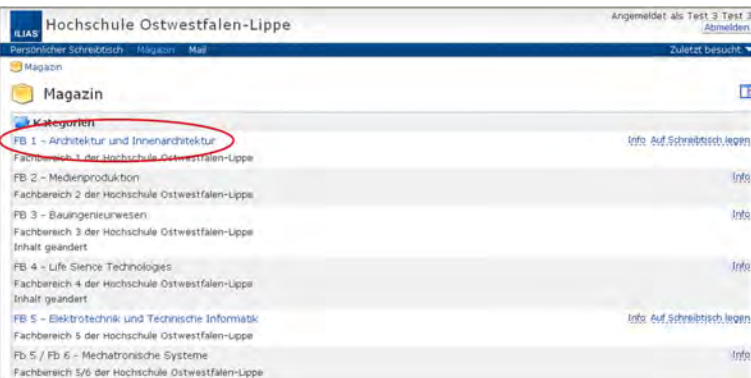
ILIAS Hochschule Ostwestfalen-Lippe

Angemeldet als Test 3 Test 3
Abmelden

Persönlicher Schreibtisch Magazin Mail

Zuletzt besucht

Magazin

Magazin

Kategorien

FB 1 - Architektur und Innenarchitektur
Fachbereich 1 der Hochschule Ostwestfalen-Lippe
Info Auf Schreibtisch legen

FB 2 - Medienproduktion
Fachbereich 2 der Hochschule Ostwestfalen-Lippe
Info

FB 3 - Bauingenieurwesen
Fachbereich 3 der Hochschule Ostwestfalen-Lippe
Inhalt geändert
Info

FB 4 - Life Sience Technologies
Fachbereich 4 der Hochschule Ostwestfalen-Lippe
Inhalt geändert
Info

FB 5 - Elektrotechnik und Technische Informatik
Fachbereich 5 der Hochschule Ostwestfalen-Lippe
Info Auf Schreibtisch legen

Fb 5 / Fb 6 - Mechatronische Systeme
Fachbereich 5/6 der Hochschule Ostwestfalen-Lippe
Info